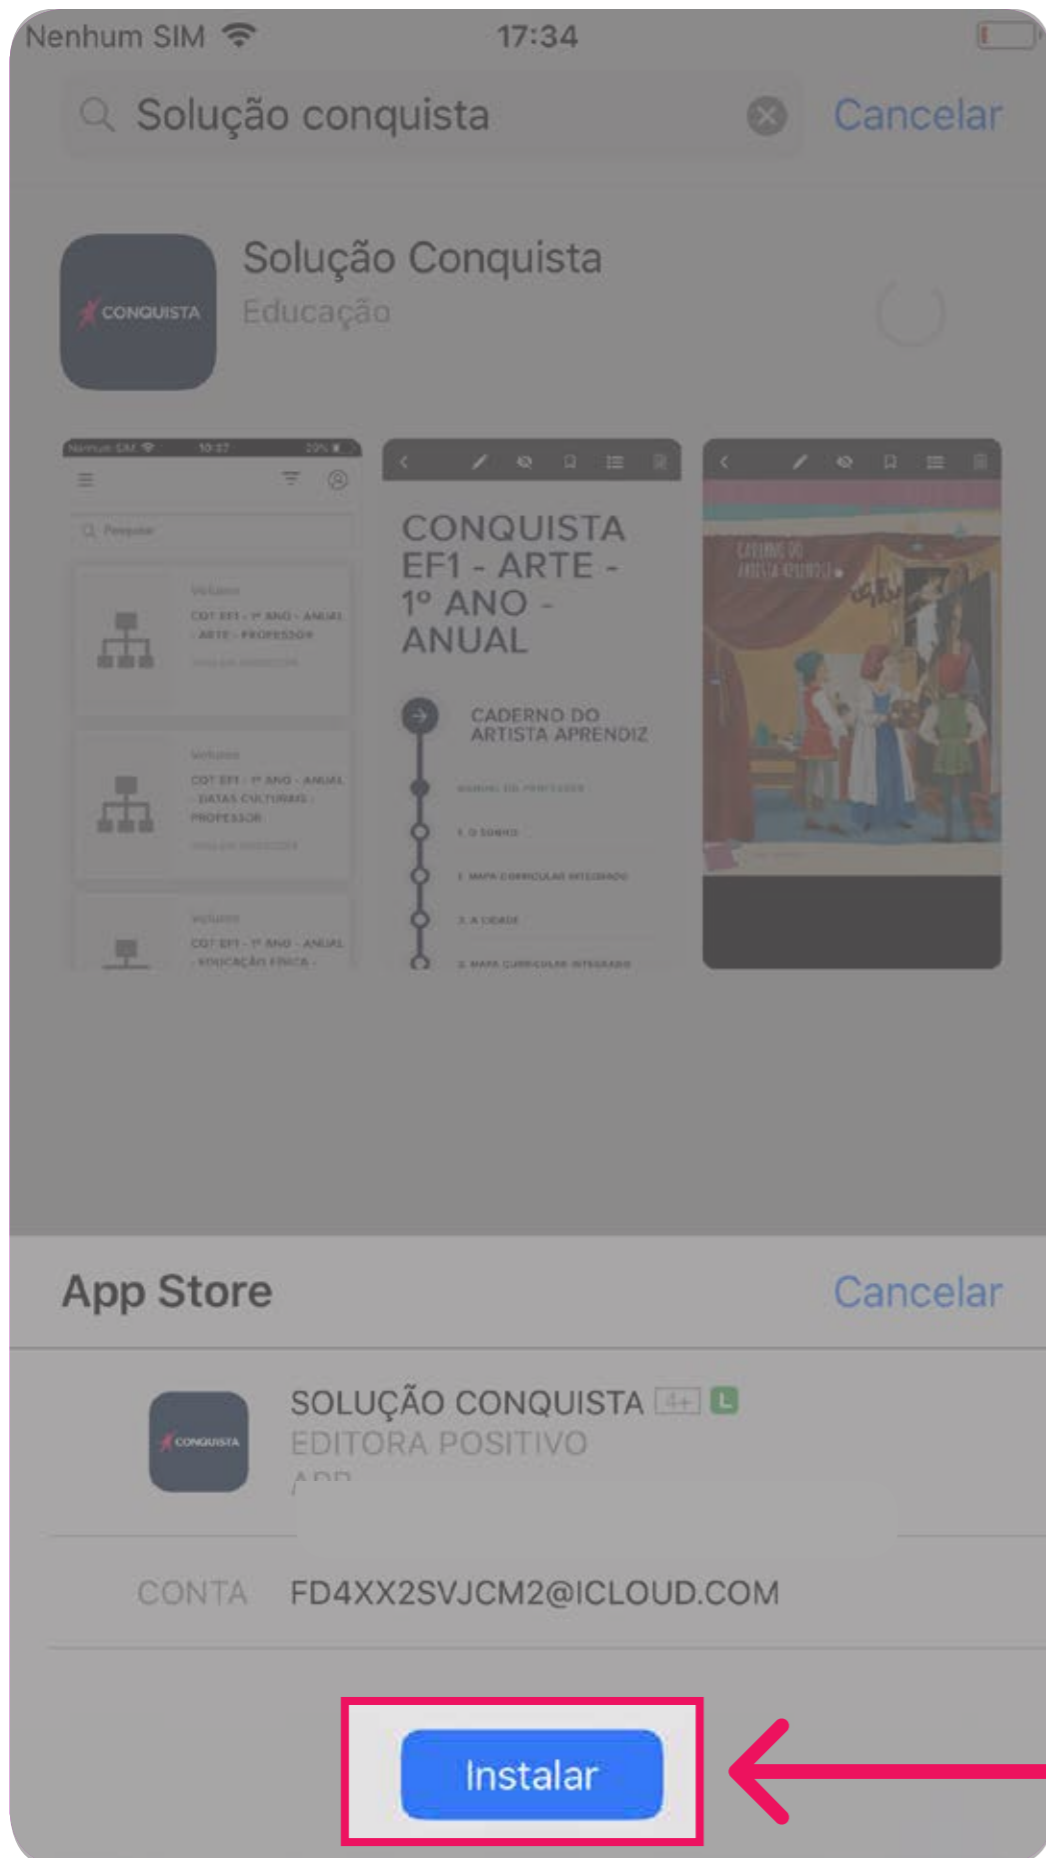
Nenhum SIM 17:34

Solução conquista Cancelar

CONQUISTA

Solução Conquista
Educação

Nenhum SIM 10:37

Pesquisar

Volume
COT EF1 - 1º ANO - ANUAL - ARTE - PROFESSOR

Volume
COT EF1 - 1º ANO - ANUAL - DATAS CULTURAIS - PROFESSOR

Volume
COT EF1 - 1º ANO - ANUAL - EDUCAÇÃO FÍSICA -

CONQUISTA EF1 - ARTE - 1º ANO - ANUAL

CADERNO DO ARTISTA APRENDIZ

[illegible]

CADERNO DO ARTISTA APRENDIZ

App Store Cancelar

CONQUISTA

SOLUÇÃO CONQUISTA 4+ L
EDITORA POSITIVO
APP

CONTA FD4XX2SVJCM2@ICLOUD.COM

Instalar